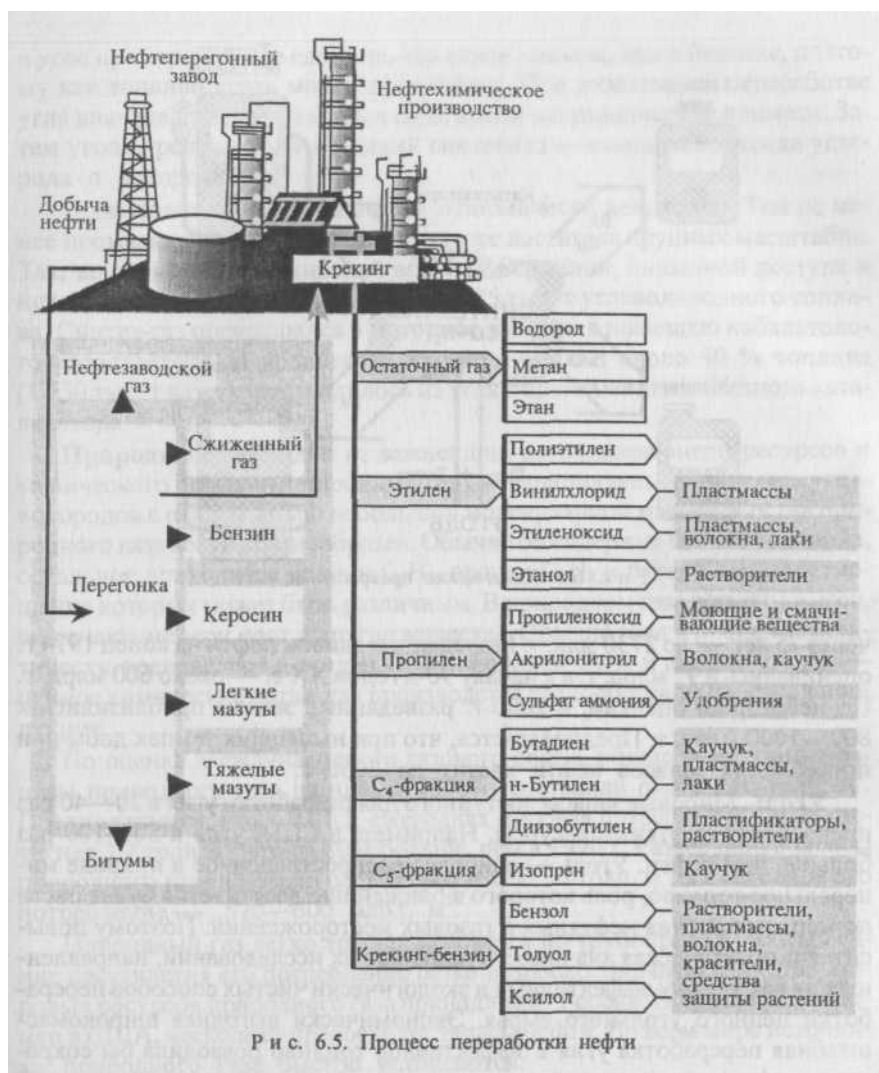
Нефтеперегонный завод

Нефтехимическое производство

Добыча нефти

Крекинг

Нефтезаводской газ

Сжиженный газ

Бензин

Перегонка

Керосин

Легкие мазуты

Тяжелые мазуты

Битумы

Остаточный газ

Водород

Метан

Этан

Этилен

Полиэтилен

Винилхлорид

Этиленоксид

Этанол

Пластмассы

Пластмассы, волокна, лаки

Растворители

Пропилен

Пропиленоксид

Акрилонитрил

Сульфат аммония

Моющие и смачивающие вещества

Волокна, каучук

Удобрения

$C_4$-фракция

Бутадиен

н-Бутилен

Диизобутилен

Каучук, пластмассы, лаки

Пластификаторы, растворители

$C_5$-фракция

Изопрен

Каучук

Крекинг-бензин

Бензол

Толуол

Ксилол

Растворители, пластмассы, волокна, красители, средства защиты растений

Рис. 6.5. Процесс переработки нефти